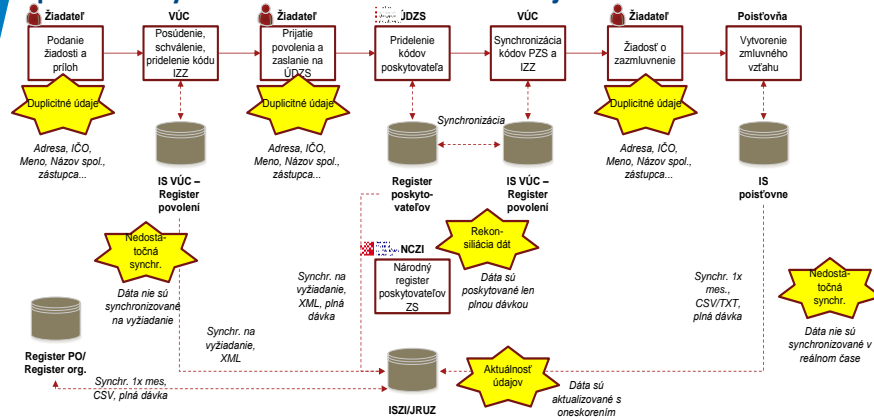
Žiadateľ

Podanie žiadosti a príloh

VÚC

Posúdenie, schválenie, pridelenie kódu IZZ

Žiadateľ

Prijatie povolenia a zaslanie na ÚDZS

ÚDZS

Pridelenie kódov poskytovateľa

VÚC

Synchronizácia kódov PZS a IZZ

Žiadateľ

Žiadosť o zazmluvnenie

Poisťovňa

Vytvorenie zmluvného vzťahu

Duplicitné údaje

Adresa, IČO, Meno, Názov spol., zástupca...

IS VÚC – Register povolení

Duplicitné údaje

Adresa, IČO, Meno, Názov spol., zástupca...

Synchronizácia

Register poskytovateľov

IS VÚC – Register povolení

Duplicitné údaje

Adresa, IČO, Meno, Názov spol., zástupca...

IS poisťovne

Nedostatočná synchr.

Dáta nie sú synchronizované na vyžiadanie

Rekonsiliácia dát

NCZI

Národný register poskytovateľov ZS

Dáta sú poskytované len plnou dávkou

Synchr. na vyžiadanie, XML, plná dávka

Synchr. 1x mes., CSV/TXT, plná dávka

Nedostatočná synchr.

Dáta nie sú synchronizované v reálnom čase

Register PO/ Register org.

Synchr. na vyžiadanie, XML

Synchr. 1x mes, CSV, plná dávka

ISZI/JRUZ

Aktuálnosť údajov

Dáta sú aktualizované s oneskorením